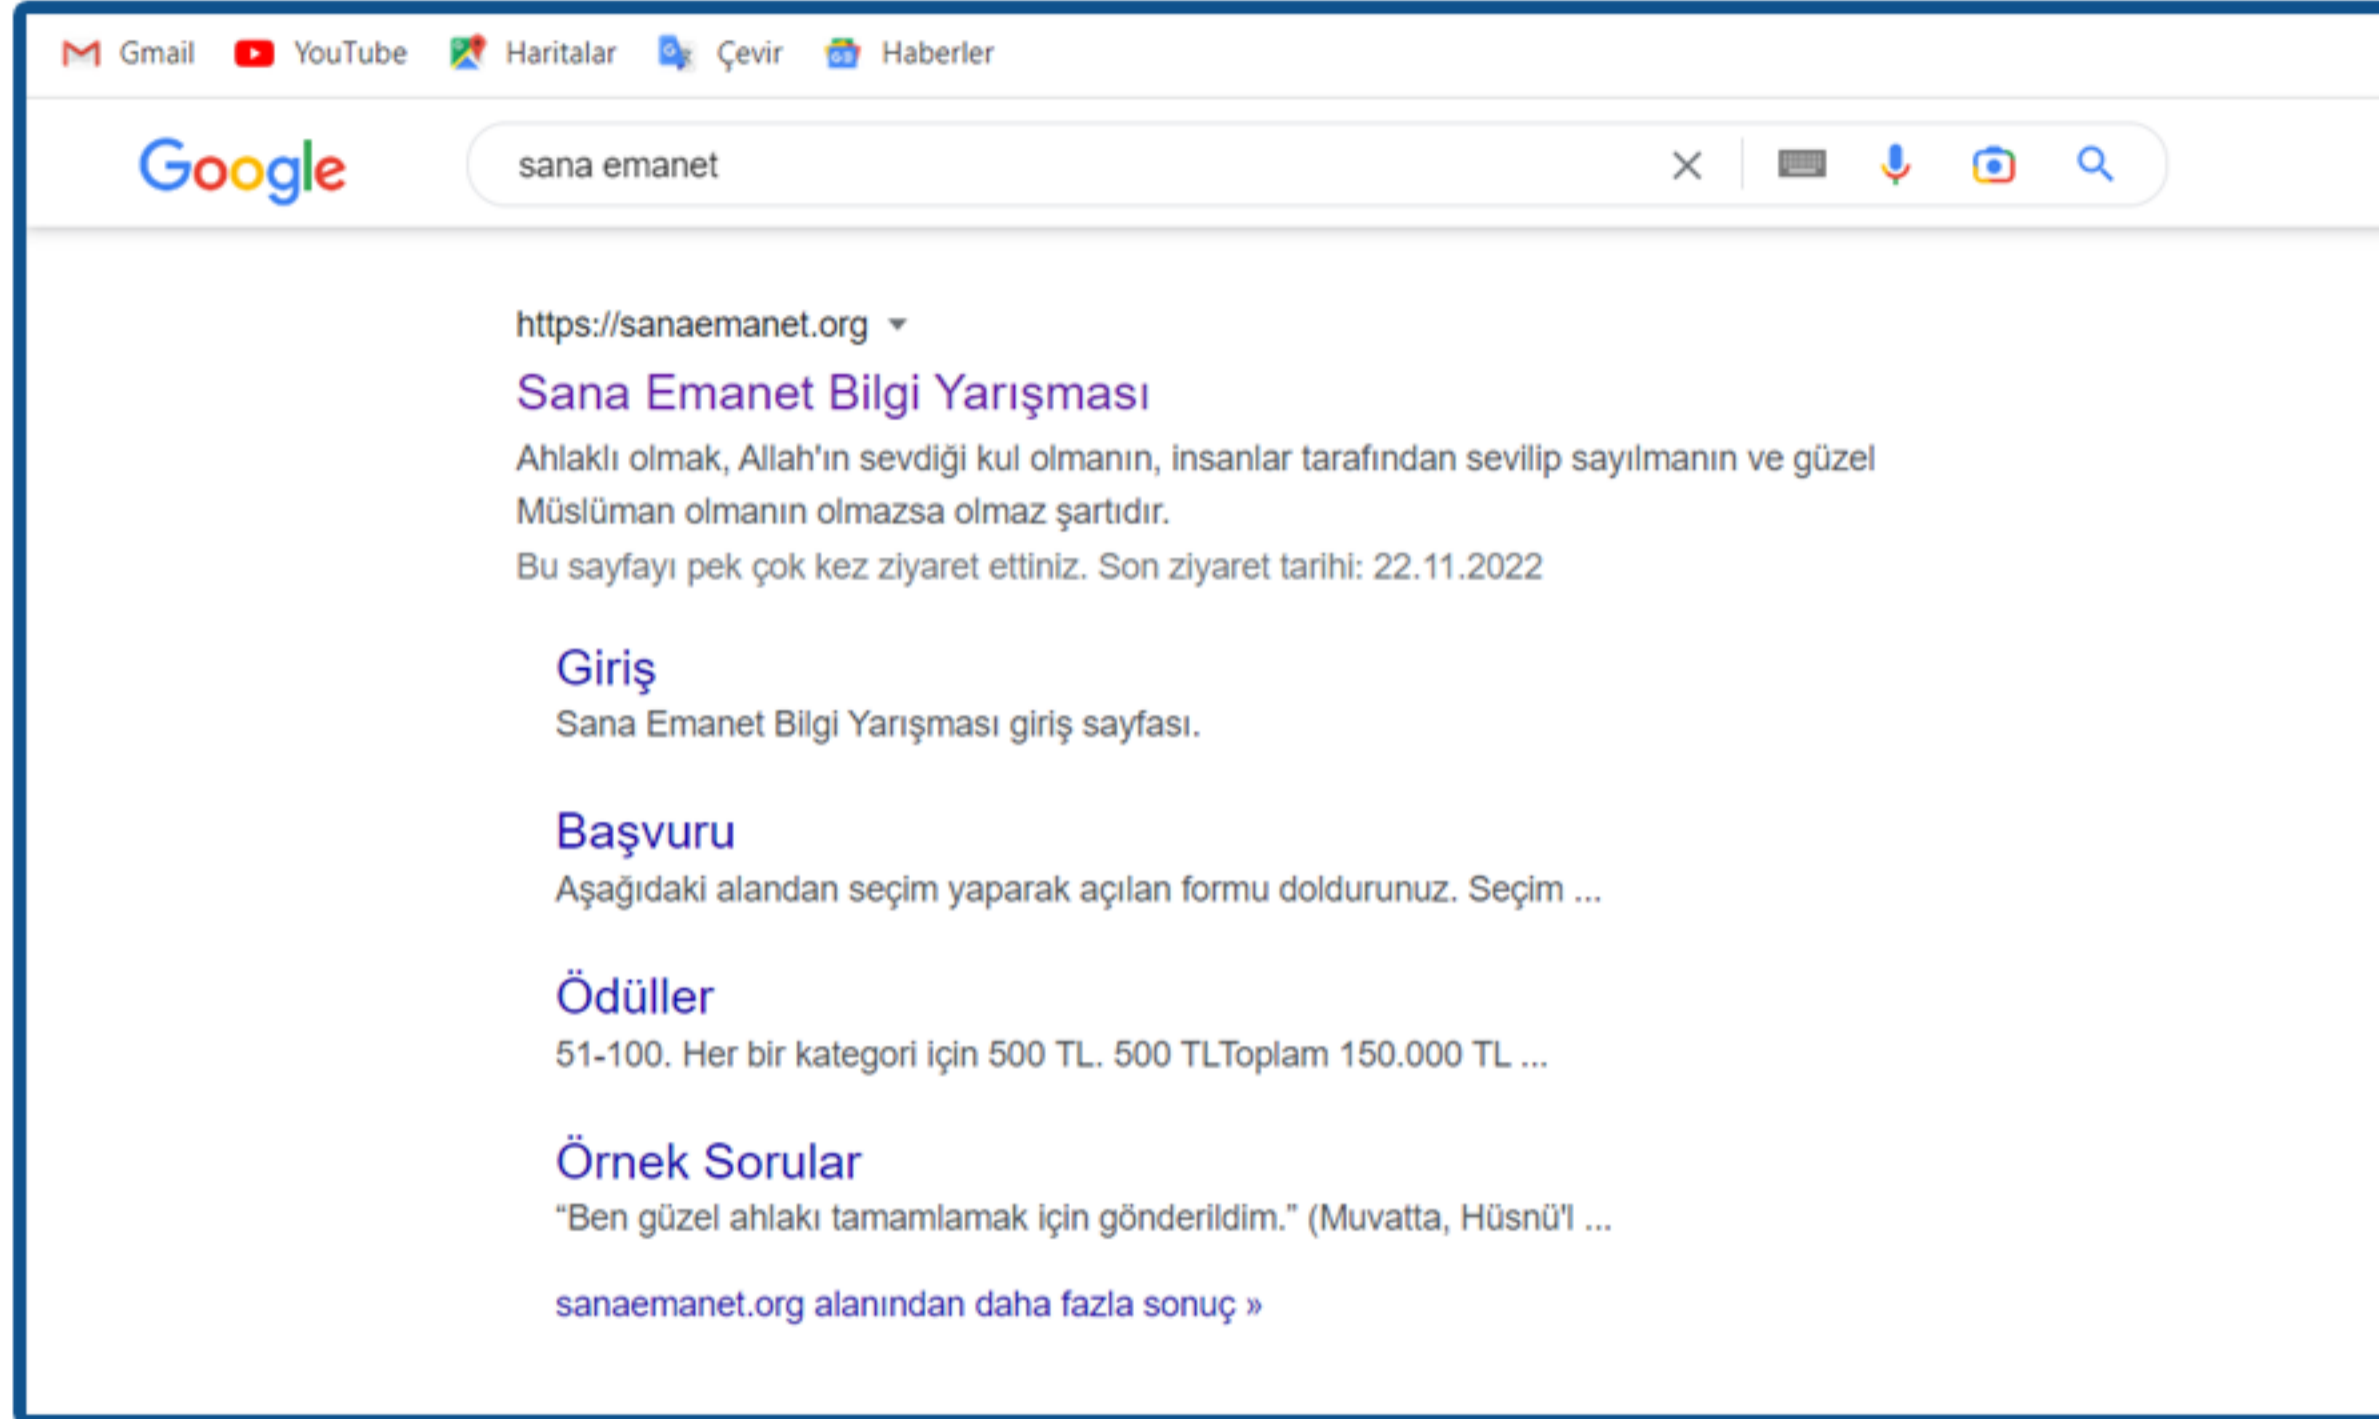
Gmail YouTube Haritalar Çevir Haberler

Google

sana emanet

https://sanaemanet.org

Sana Emanet Bilgi Yarışması

Ahlaklı olmak, Allah'ın sevdiği kul olmanın, insanlar tarafından sevilip sayılmanın ve güzel Müslüman olmanın olmazsa olmaz şartıdır.

Bu sayfayı pek çok kez ziyaret ettiniz. Son ziyaret tarihi: 22.11.2022

Giriş

Sana Emanet Bilgi Yarışması giriş sayfası.

Başvuru

Aşağıdaki alandan seçim yaparak açılan formu doldurunuz. Seçim ...

Ödüller

51-100. Her bir kategori için 500 TL. 500 TLToplam 150.000 TL ...

Örnek Sorular

“Ben güzel ahlakı tamamlamak için gönderildim.” (Muvatta, Hüsnü'l ...

sanaemanet.org alanından daha fazla sonuç »